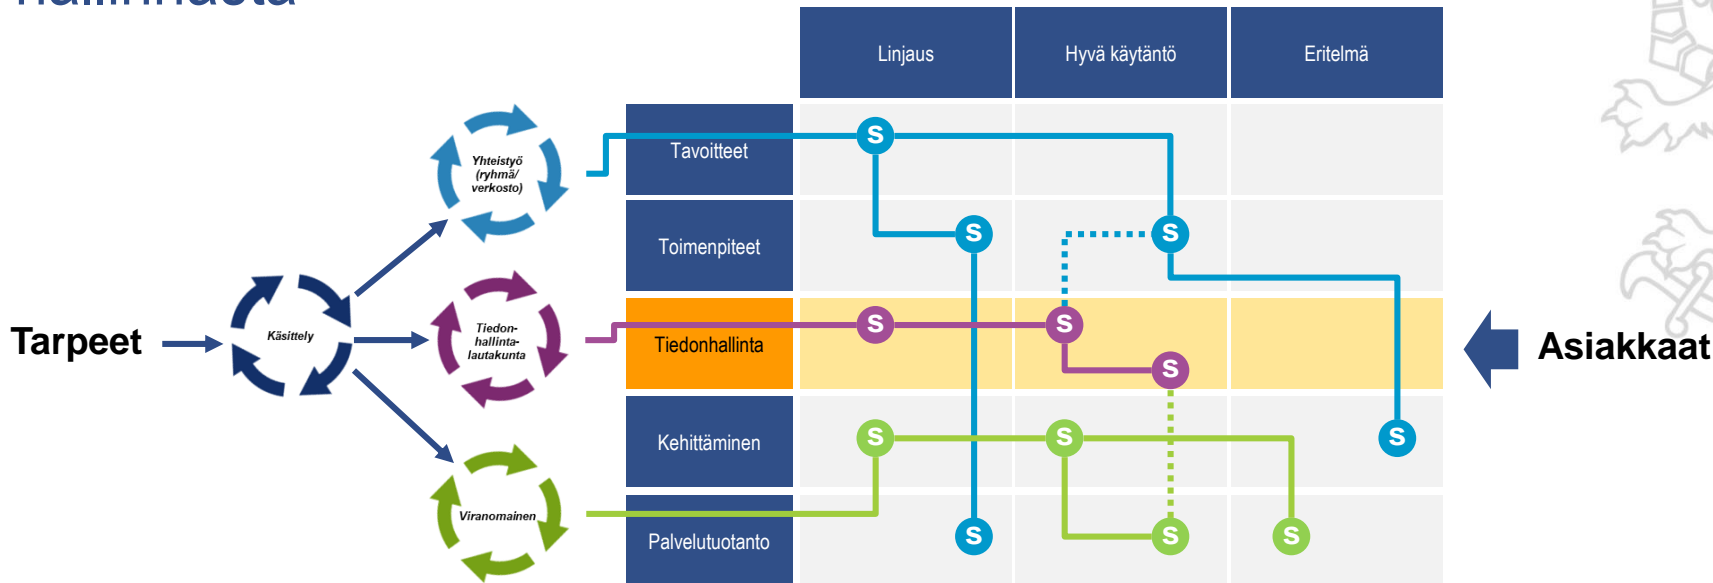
Hallinnasta

Linjaus
Hyvä käytäntö
Eritelmä

Yhteistyö (ryhmä/ verkosto)

Tavoitteet
Toimenpiteet
Tiedonhallinta
Kehittäminen
Palvelutuotanto

Tarpeet
Käsittely
Tiedonhallintalautakunta
Viranomainen

Asiakkaat

S S S S S S S S S S S S S S